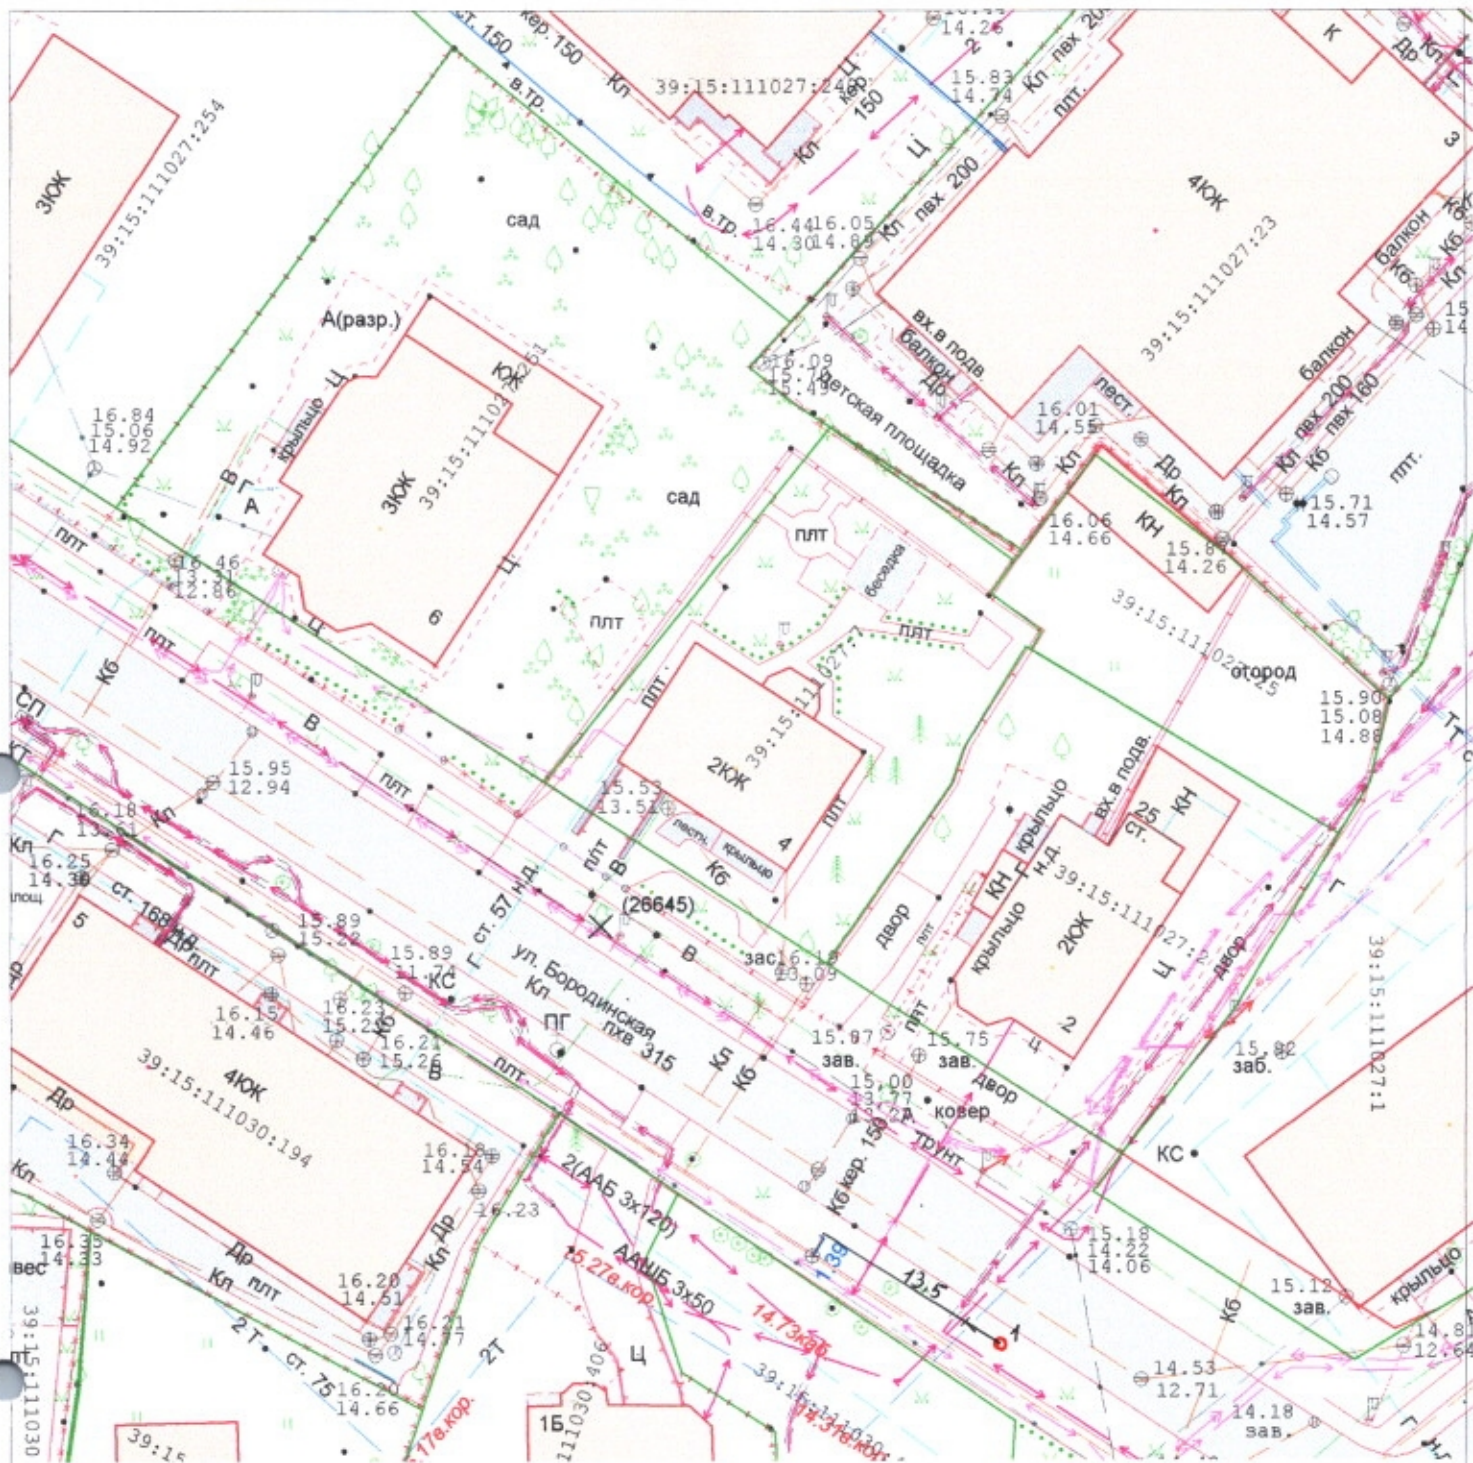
ст. 150
кер. 150
Кл
39:15:111027:240
кер
150
14.26
15.83
14.74
Кл пвх 200
плт.
К
Др
3ЮЖ
39:15:111027:254
в.тр.
в.тр.
сад
16.44
14.30
16.05
14.89
Кл пвх 200
Ц
4ЮЖ
39:15:111027:23
балкон
Кб
3
А(разр.)
крыльцо
Ц
ЮЖ
39:15:111027:251
3ЮЖ
16.84
15.06
14.92
В
Г
А
16.09
15.49
вх.в подв.
балкон
Др
детская площадка
16.01
14.55
пест.
балкон
Кл пвх 200
Кб пвх 160
Др
Кл
Кл
Кл
15.71
14.57
плт.
сад
16.06
14.66
КН
15.87
14.26
плт
16.46
13.31
12.86
плт
Кб
Ц
6
плт
беседка
плт
39:15:111027:25
огород
СП
КТ
плт
В
плт
2ЮЖ
39:15:111027:1
15.90
15.08
14.88
15.95
12.94
16.18
13.81
Кл
Кл
Г
16.25
14.30
площ
15.53
13.51
плт
В
пест.
крыльцо
Кб
4
плт
вх.в подв.
крыльцо
КН
ст.
25
КН
н.д.
39:15:111027:2
2ЮЖ
Ц
2
крыльцо
двор
двор
Г
ст. 168
Др
плт
5
Др
15.89
15.22
15.89
11.74
Г ст. 57 н.д.
(26645)
В
засл16.18
13.09
ул. Бородинская
Кл
пхв 315
КС
ПГ
Кл
Кб
16.15
14.46
16.23
15.23
16.21
15.26
В
плт.
4ЮЖ
39:15:111030:194
15.07
зав.
15.75
зав.
двор
15.00
13.77
13.2
Д
ковер
грунт
15.82
заб.
39:15:111027:1
КС
16.34
14.44
Др
Кл
16.18
14.54
16.23
2(ААБ 3х120)
Кб кер. 150
39
13.5
1
15.18
14.22
14.06
15.12
зав.
крыльцо
Кб
16.35
14.33
вес
Др
Кл
плт
Кл Др
16.20
14.51
16.21
14.77
2Т
ст. 75
16.20
14.66
5.27в.кор
ААШБ 3х50
14.73кав
2Т
Ц
14.53
12.71
14.18
зав.
14.8
12.64
39:15:111030
39:15
17в.кор.
1Б
111030:406
39:15:111030
14.31в.кор